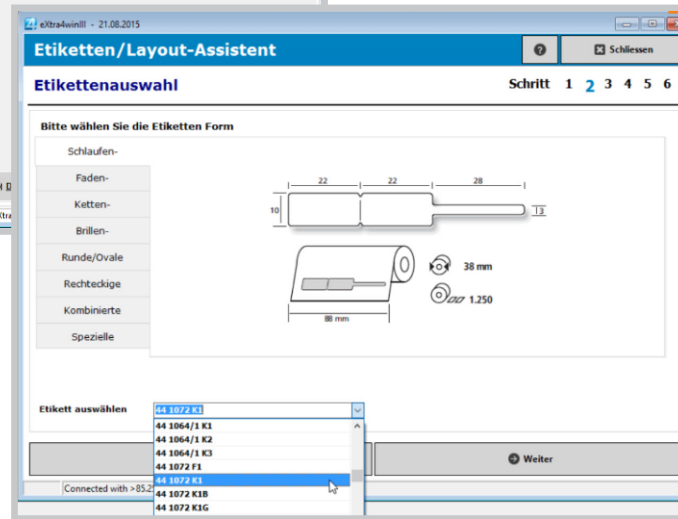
eXtra4winIII - 21.08.2015

Etiketten/Layout-Assistent

Schliessen

Etikettenauswahl

Schritt 1 2 3 4 5 6

Bitte wählen Sie die Etiketten Form

Schlaufen-
Faden-
Ketten-
Brillen-
Runde/Ovale
Rechteckige
Kombinierte
Spezielle

22
22
28
10
13
38 mm
1.250
88 mm

Etikett auswählen
44 1072 K1
44 1064/1 K1
44 1064/1 K2
44 1064/1 K3
44 1072 F1
44 1072 K1
44 1072 K1B
44 1072 K1G

Weiter

Connected with >85.2